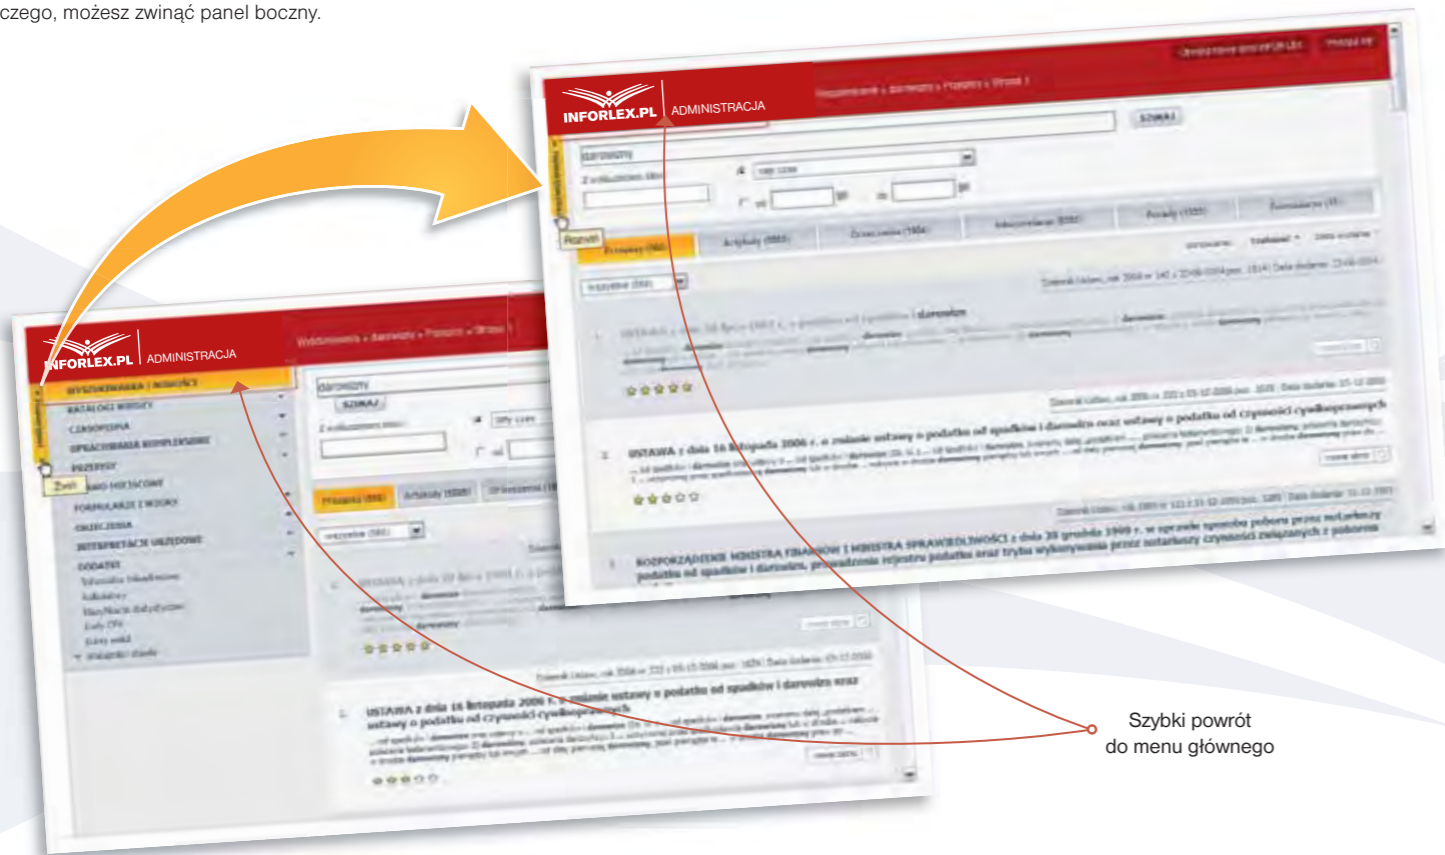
czego, możesz zwinąć panel boczny.

INFORLEX.PL ADMINISTRACJA

darowizny

SZUKAJ

Rozwiń

Przepisy

Artykuły

USTAWA z dnia 16 listopada 2006 r. o zmianie ustawy o podatku od spadków i darowizn oraz ustawy o podatku od czynności cywilnoprawnych

ROZPORZĄDZENIE MINISTRA FINANSÓW I MINISTRA SPRAWIEDLIWOŚCI z dnia 30 grudnia 1999 r. w sprawie sposobu poboru przez notariuszy podatku od spadków i darowizn, prowadzenia rejestru podatku oraz trybu wpłacania przez notariuszy czynności związanych z poborem

INFORLEX.PL ADMINISTRACJA

WYSZUKIWARKA

KATALOGI

CZASOPISMA

OPRACOWANIA KOMPLEKSOWE

PRZEPISY

FORMULARZE I WZORY

ORZECZENIA

INTERPRETACJE URZĘDOWE

DODATKI

Zwiń

darowizny

SZUKAJ

Przepisy

Artykuły

USTAWA z dnia 16 listopada 2006 r. o zmianie ustawy o podatku od spadków i darowizn oraz ustawy o podatku od czynności cywilnoprawnych

Szybki powrót do menu głównego